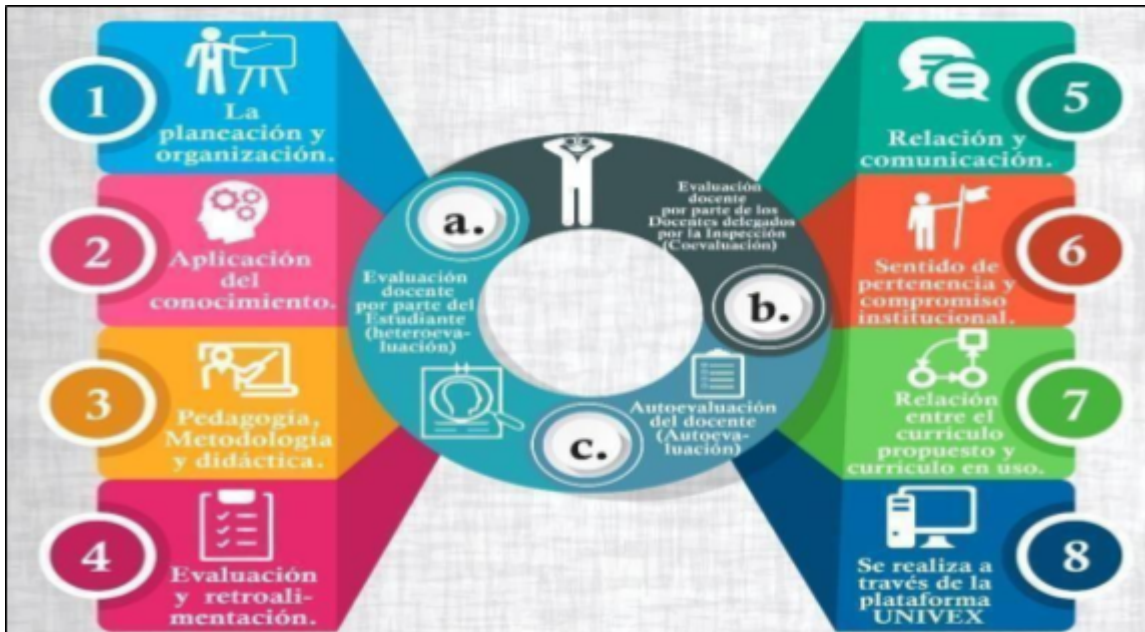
1
La planeación y organización.

2
Aplicación del conocimiento.

3
Pedagogía, Metodología y didáctica.

4
Evaluación y retroalimentación.

a.
Evaluación docente por parte del Estudiante (heteroevaluación)

Evaluación docente por parte de los Docentes delegados por la Inspección (Coevaluación)

b.

Autoevaluación del docente (Autoevaluación)

c.

5
Relación y comunicación.

6
Sentido de pertenencia y compromiso institucional.

7
Relación entre el currículo propuesto y currículo en uso.

8
Se realiza a través de la plataforma UNIVEX